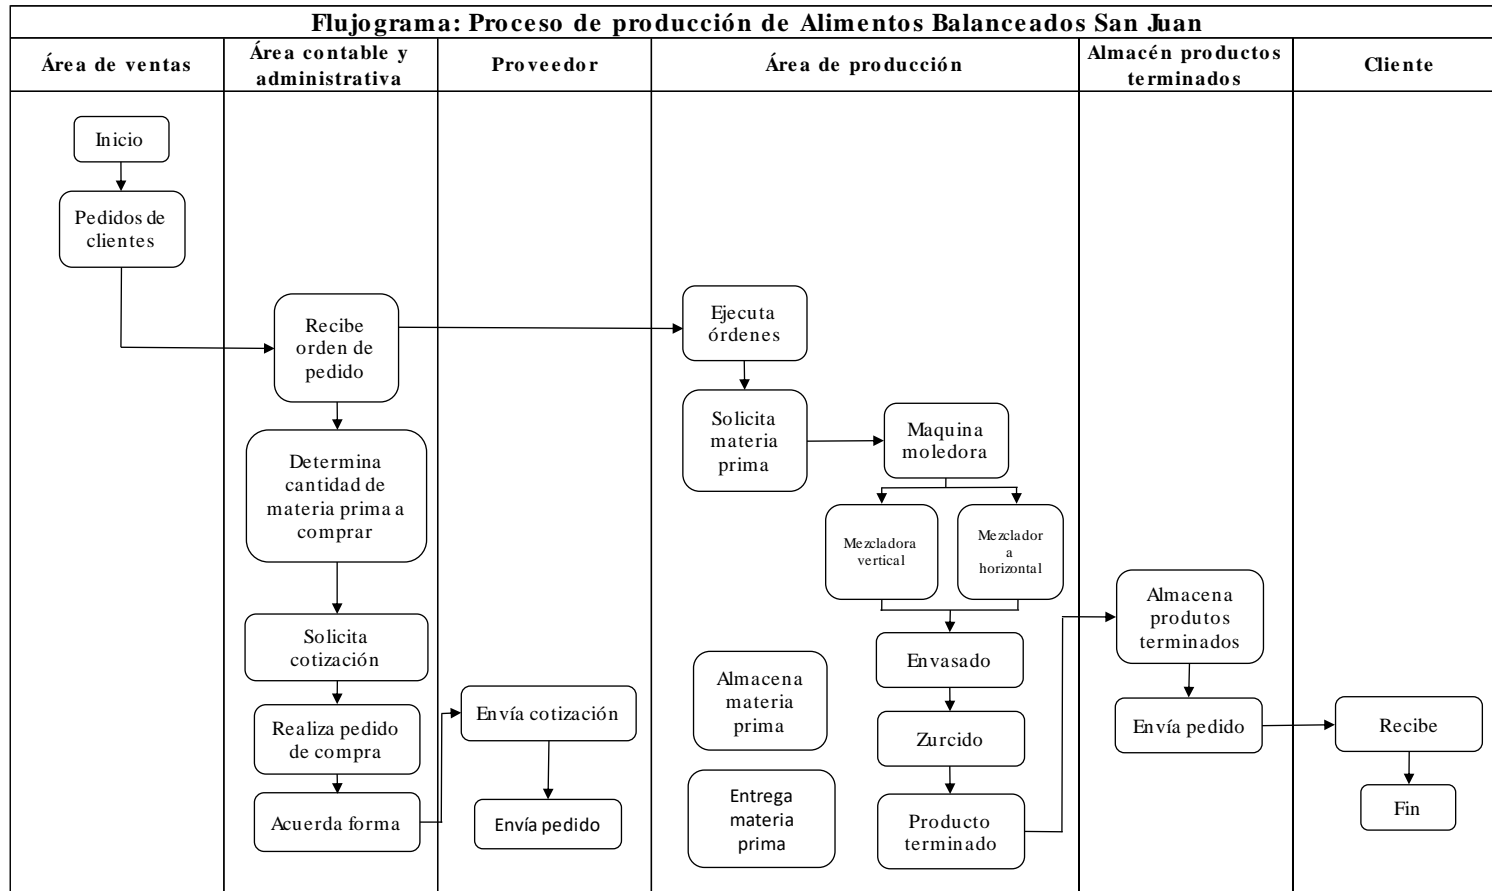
Flujograma: Proceso de producción de Alimentos Balanceados San Juan

| Área de ventas | Área contable y administrativa | Proveedor | Área de producción | Almacén productos terminados | Cliente |
|---|---|---|---|---|---|

Inicio

Pedidos de clientes

Recibe orden de pedido

Determina cantidad de materia prima a comprar

Solicita cotización

Realiza pedido de compra

Acuerda forma

Envía cotización

Envía pedido

Ejecuta órdenes

Solicita materia prima

Maquina moledora

Mezcladora vertical

Mezclador a horizontal

Envasado

Zurcido

Producto terminado

Almacena materia prima

Entrega materia prima

Almacena produtos terminados

Envía pedido

Recibe

Fin